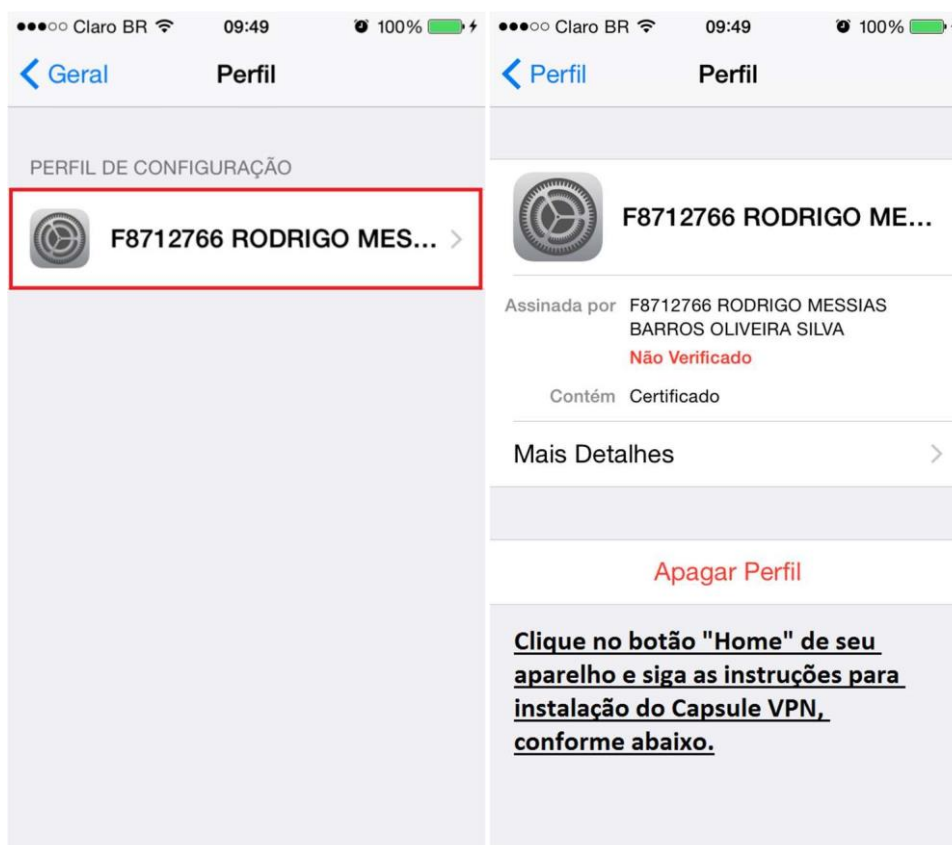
●●●○○ Claro BR 09:49 100%

Geral Perfil

PERFIL DE CONFIGURAÇÃO

F8712766 RODRIGO MES...

●●●○○ Claro BR 09:49 100%

Perfil Perfil

F8712766 RODRIGO ME...

Assinada por F8712766 RODRIGO MESSIAS BARROS OLIVEIRA SILVA

Não Verificado

Contém Certificado

Mais Detalhes

Apagar Perfil

Clique no botão "Home" de seu aparelho e siga as instruções para instalação do Capsule VPN, conforme abaixo.